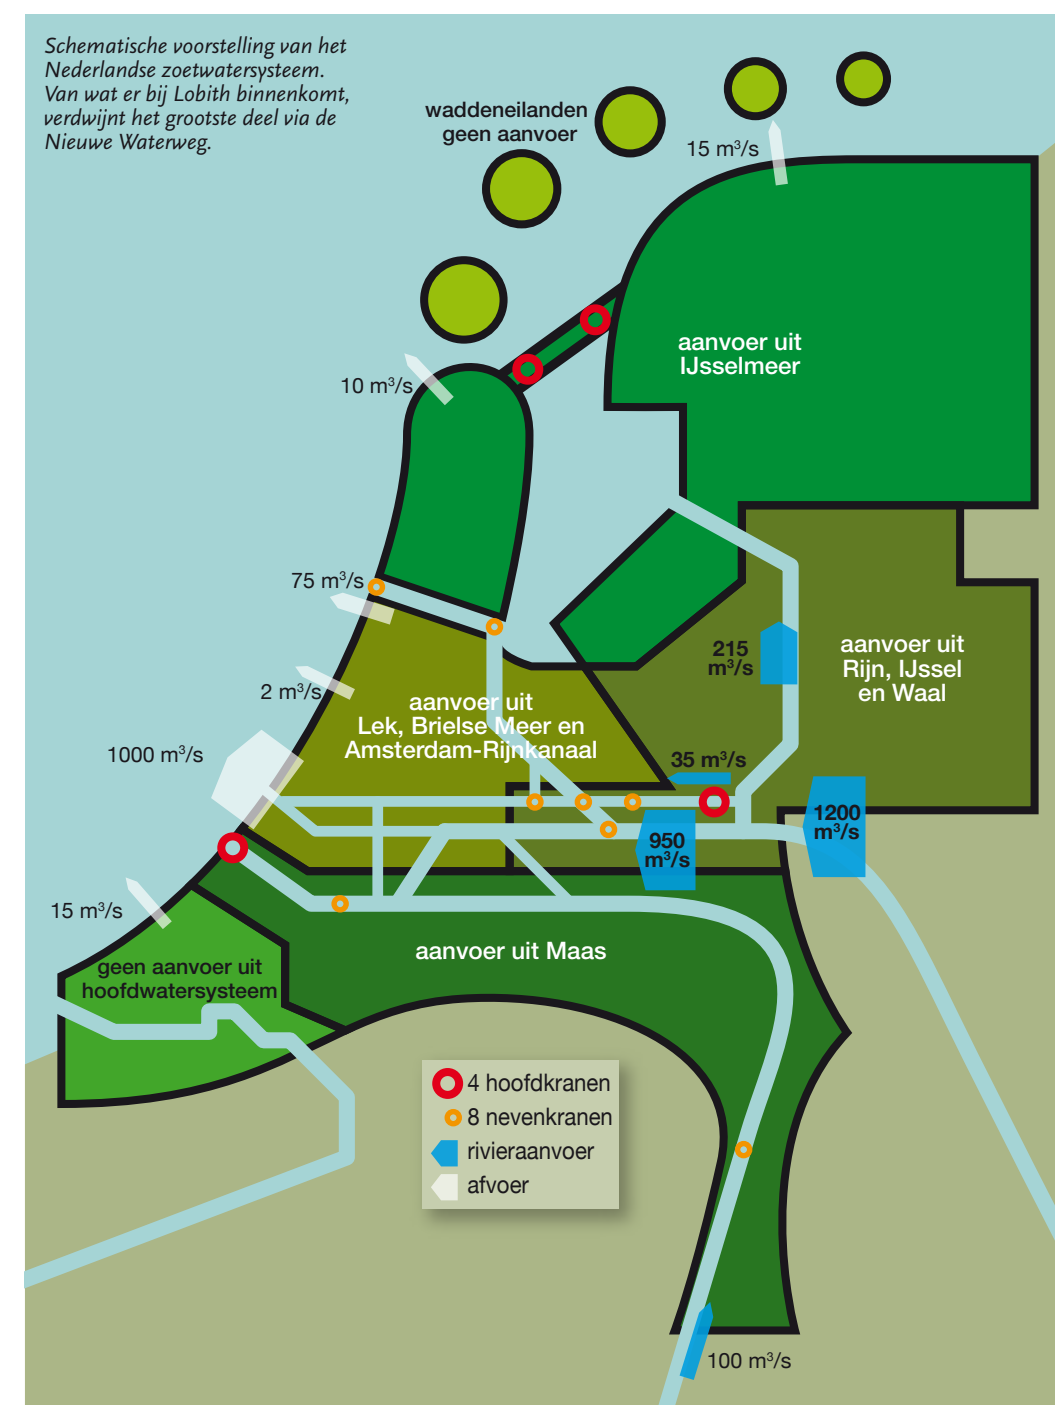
Schematische voorstelling van het Nederlandse zoetwatersysteem. Van wat er bij Lobith binnenkomt, verdwijnt het grootste deel via de Nieuwe Waterweg.

waddeneilanden geen aanvoer

15 m$^3$/s

aanvoer uit IJsselmeer

10 m$^3$/s

75 m$^3$/s

215 m$^3$/s

aanvoer uit Rijn, IJssel en Waal

2 m$^3$/s

aanvoer uit Lek, Brielse Meer en Amsterdam-Rijnkanaal

1000 m$^3$/s

35 m$^3$/s

1200 m$^3$/s

950 m$^3$/s

15 m$^3$/s

geen aanvoer uit hoofdwatersysteem

aanvoer uit Maas

4 hoofdkranen
8 nevenkranen
rivieraanvoer
afvoer

100 m$^3$/s